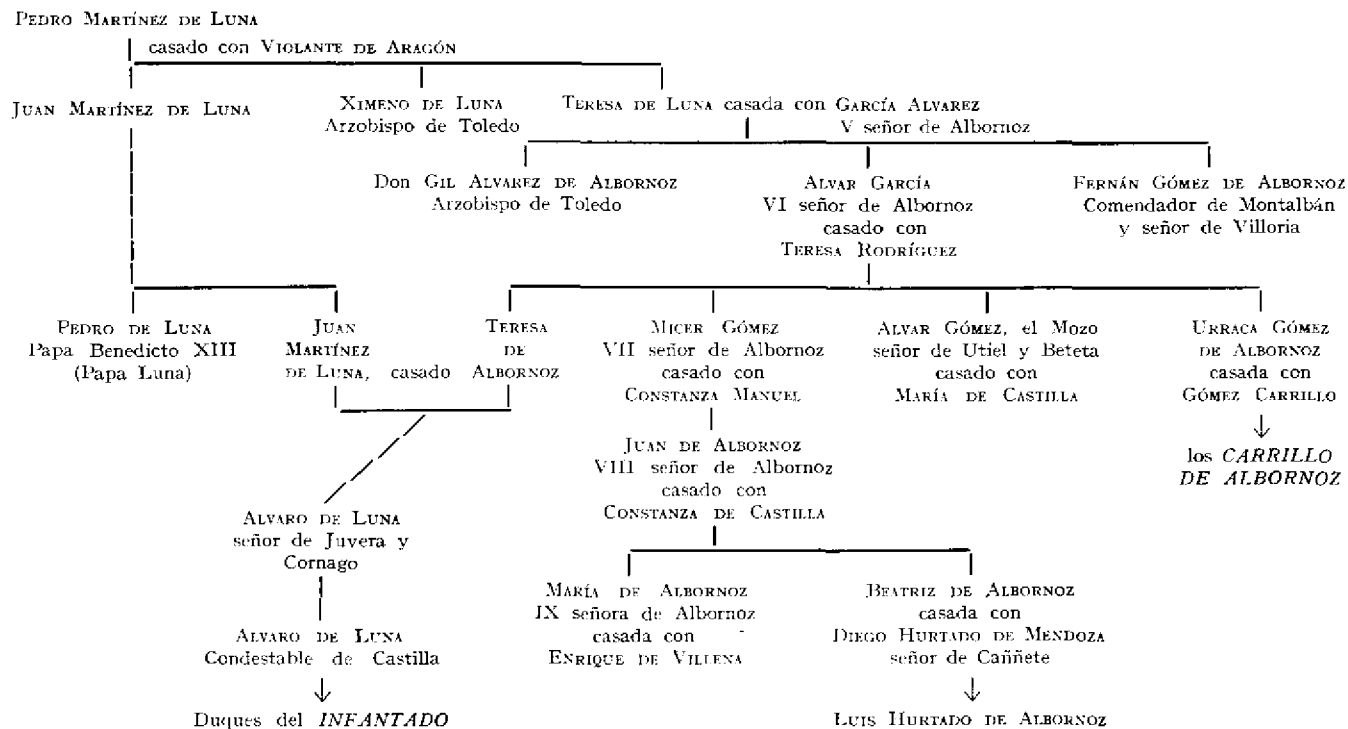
Pedro Martínez de Luna
casado con Violante de Aragón

Juan Martínez de Luna

Ximeno de Luna
Arzobispo de Toledo

Teresa de Luna casada con García Alvarez
V señor de Albornoz

Don Gil Alvarez de Albornoz
Arzobispo de Toledo

Alvar García
VI señor de Albornoz
casado con
Teresa Rodríguez

Fernán Gómez de Albornoz
Comendador de Montalbán
y señor de Villoria

Pedro de Luna
Papa Benedicto XIII
(Papa Luna)

Juan
Martínez
de Luna, casado

Teresa
de
Albornoz

Micer Gómez
VII señor de Albornoz
casado con
Constanza Manuel

Alvar Gómez, el Mozo
señor de Utiel y Beteta
casado con
María de Castilla

Urraca Gómez
de Albornoz
casada con
Gómez Carrillo

los *CARRILLO DE ALBORNOZ*

Juan de Albornoz
VIII señor de Albornoz
casado con
Constanza de Castilla

Alvaro de Luna
señor de Juvera y
Cornago

Alvaro de Luna
Condestable de Castilla

Duques del *INFANTADO*

María de Albornoz
IX señora de Albornoz
casada con
Enrique de Villena

Beatriz de Albornoz
casada con
Diego Hurtado de Mendoza
señor de Cañńete

Luis Hurtado de Albornoz